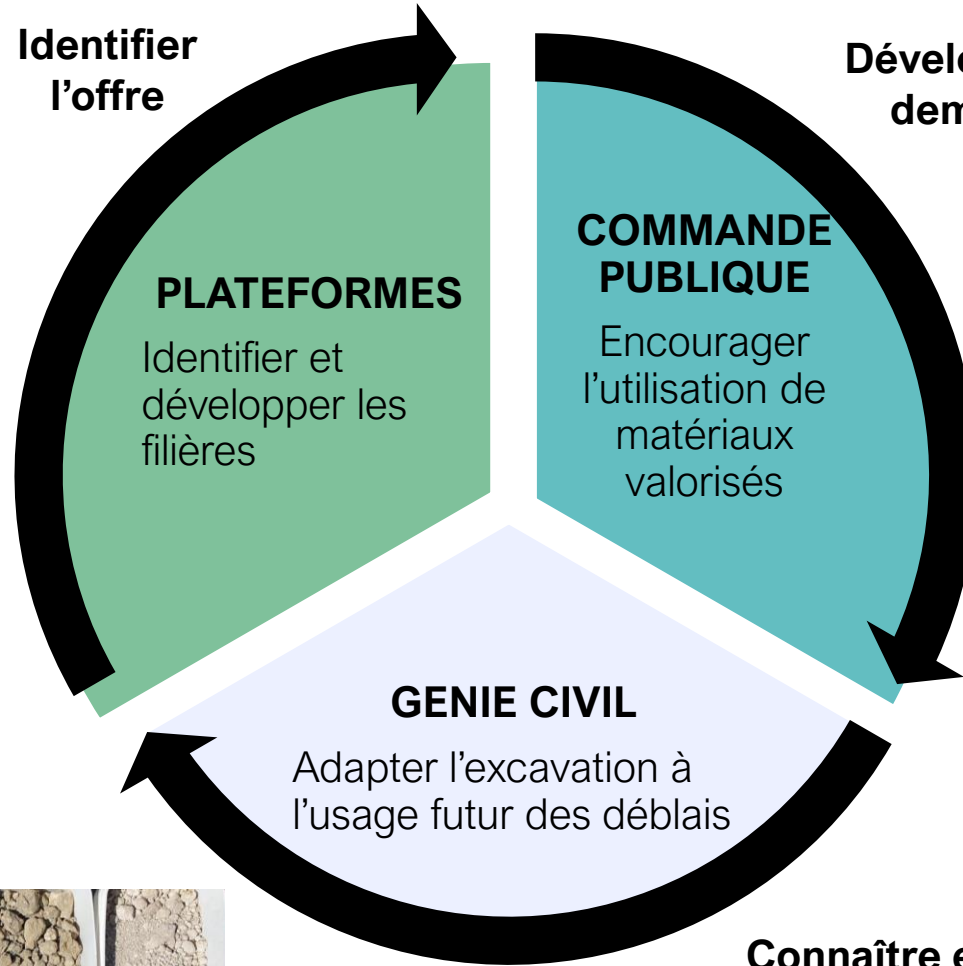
Identifier l’offre

Dévelo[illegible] dem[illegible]

PLATEFORMES

Identifier et développer les filières

COMMANDE PUBLIQUE

Encourager l’utilisation de matériaux valorisés

GENIE CIVIL

Adapter l’excavation à l’usage futur des déblais

Connaître e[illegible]